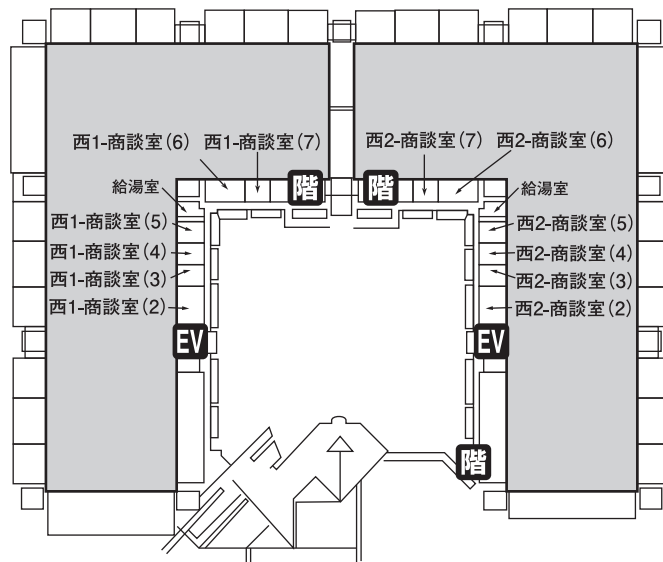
西1-商談室(6) 西1-商談室(7)

西2-商談室(7) 西2-商談室(6)

階 階

給湯室

給湯室

西1-商談室(5)
西1-商談室(4)
西1-商談室(3)
西1-商談室(2)

西2-商談室(5)
西2-商談室(4)
西2-商談室(3)
西2-商談室(2)

EV

EV

階